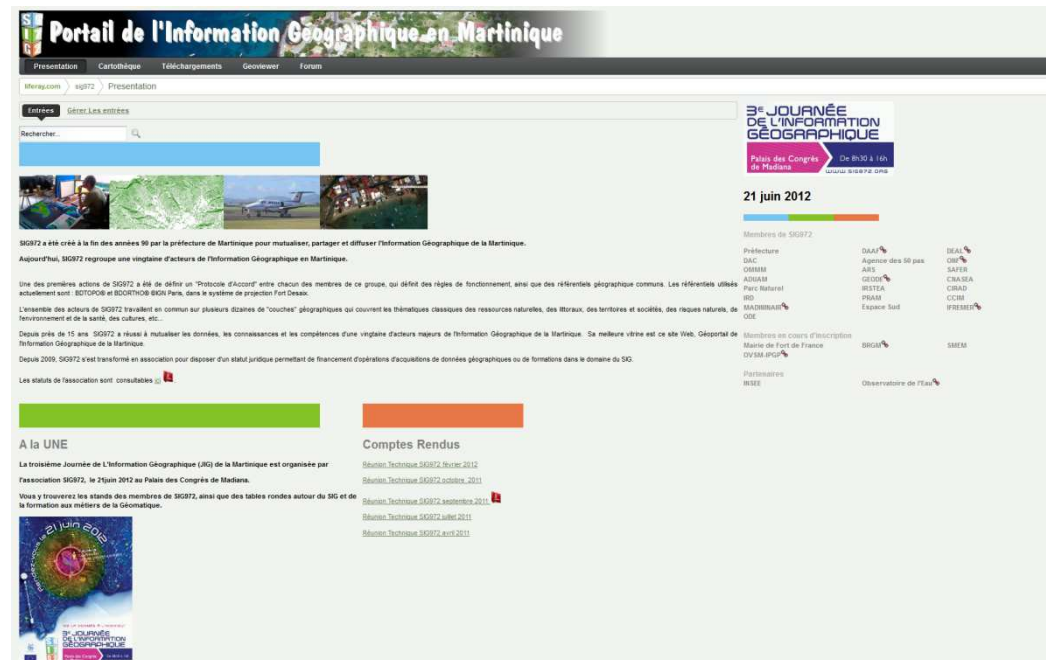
Portail de l'Information Géographique en Martinique

Presentation Cartothèque Téléchargements Geoviewer Forum

liferay.com sig972 Presentation

Entrées Gérer Les entrées

Rechercher...

SIG972 a été créé à la fin des années 90 par la préfecture de Martinique pour mutualiser, partager et diffuser l'Information Géographique de la Martinique.

Aujourd'hui, SIG972 regroupe une vingtaine d'acteurs de l'Information Géographique en Martinique.

Une des premières actions de SIG972 a été de définir un "Protocole d'Accord" entre chacun des membres de ce groupe, qui définit des règles de fonctionnement, ainsi que des référentiels géographique communs. Les référentiels utilisés actuellement sont : BDTOPO® et BDORTHO® IGN Paris, dans le système de projection Fort Desaix.

L'ensemble des acteurs de SIG972 travaillent en commun sur plusieurs dizaines de "couches" géographiques qui couvrent les thématiques classiques des ressources naturelles, des littoraux, des territoires et sociétés, des risques naturels, de l'environnement et de la santé, des cultures, etc...

Depuis près de 15 ans SIG972 a réussi à mutualiser les données, les connaissances et les compétences d'une vingtaine d'acteurs majeurs de l'Information Géographique de la Martinique. Sa meilleure vitrine est ce site Web, Géoportail de l'Information Géographique de la Martinique.

Depuis 2009, SIG972 s'est transformé en association pour disposer d'un statut juridique permettant de financement d'opérations d'acquisitions de données géographiques ou de formations dans le domaine du SIG.

Les statuts de l'association sont consultables

A la UNE

La troisième Journée de L'Information Géographique (JIG) de la Martinique est organisée par l'association SIG972, le 21juin 2012 au Palais des Congrès de Madiana.

Vous y trouverez les stands des membres de SIG972, ainsi que des tables rondes autour du SIG et de la formation aux métiers de la Géomatique.

21 juin 2012

3e JOURNÉE DE L'INFORMATION GÉOGRAPHIQUE

Comptes Rendus

Réunion Technique SIG972 février 2012
Réunion Technique SIG972 octobre 2011
Réunion Technique SIG972 septembre 2011
Réunion Technique SIG972 juillet 2011
Réunion Technique SIG972 avril 2011

3e JOURNÉE DE L'INFORMATION GÉOGRAPHIQUE
Palais des Congrès de Madiana
De 8h30 à 16h
www.sig972.org

21 juin 2012

Membres de SIG972

| Préfecture | DAAF | DEAL |
|---|---|---|
| DAC | Agence des 50 pas | ONF |
| OMMM | ARS | SAFER |
| ADUAM | GEODE | CNASEA |
| Parc Naturel | IRSTEA | CIRAD |
| IRD | PRAM | CCIM |
| MADININAR | Espace Sud | IFREMER |
| ODE | | |

Membres en cours d'inscription
Mairie de Fort de France BRGM SMEM
OVSM-IPGP

Partenaires
INSEE Observatoire de l'Eau